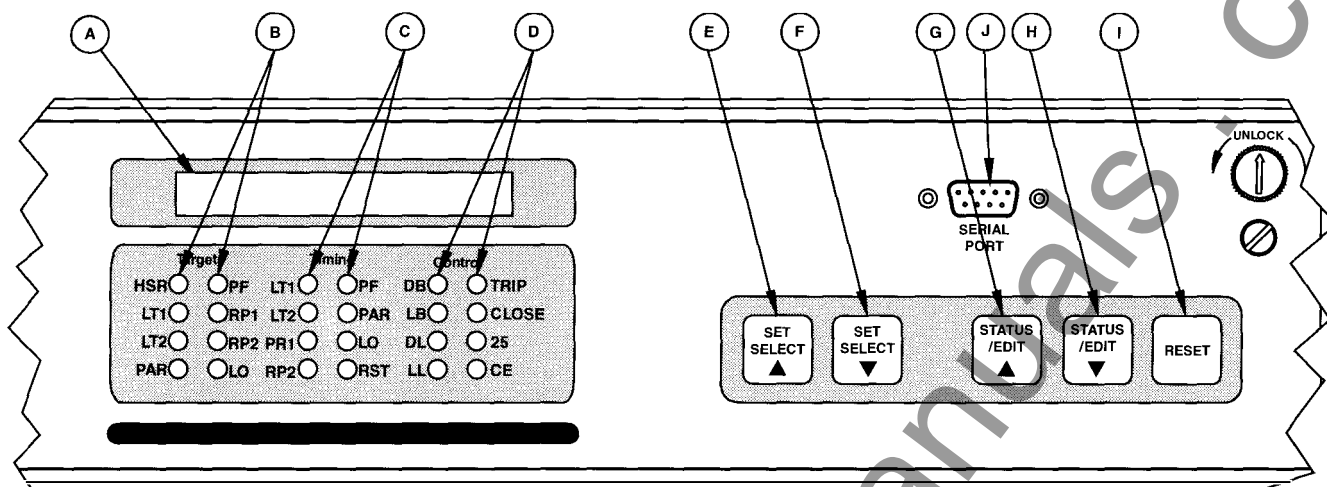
A
B
C
D
E
F
G
J
H
I

UNLOCK

SERIAL PORT

Target
Timing
Control

HSR PF LT1 PF DB TRIP
LT1 RP1 LT2 PAR LB CLOSE
LT2 RP2 PR1 LO DL 25
PAR LO RP2 RST LL CE

SET SELECT ▲
SET SELECT ▼
STATUS /EDIT ▲
STATUS /EDIT ▼
RESET